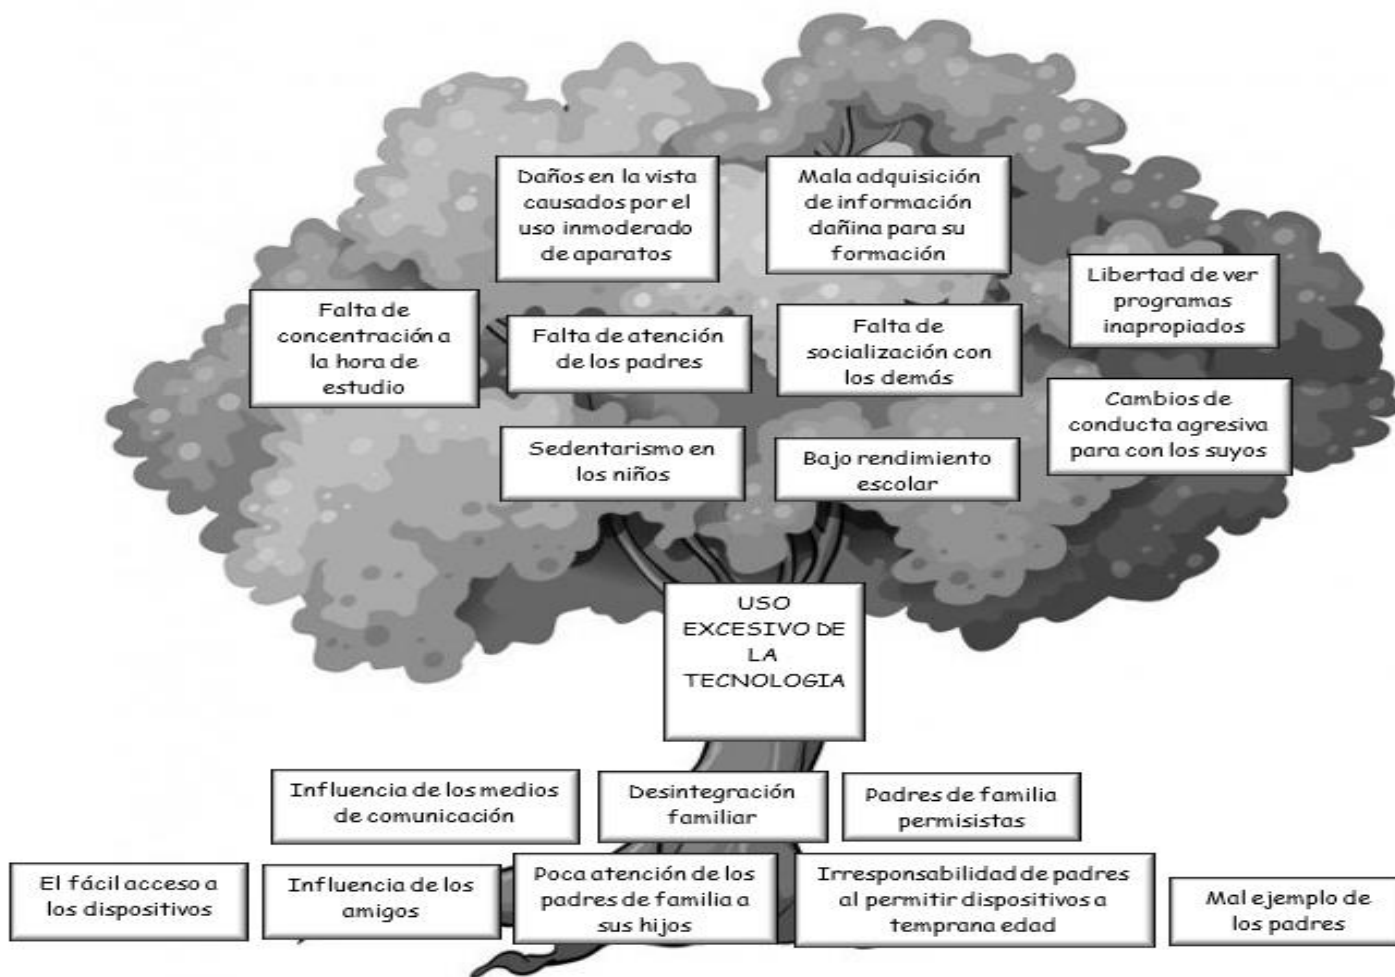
Daños en la vista causados por el uso inmoderado de aparatos

Mala adquisición de información dañina para su formación

Libertad de ver programas inapropiados

Falta de concentración a la hora de estudio

Falta de atención de los padres

Falta de socialización con los demás

Cambios de conducta agresiva para con los suyos

Sedentarismo en los niños

Bajo rendimiento escolar

USO EXCESIVO DE LA TECNOLOGIA

Influencia de los medios de comunicación

Desintegración familiar

Padres de familia permisistas

El fácil acceso a los dispositivos

Influencia de los amigos

Poca atención de los padres de familia a sus hijos

Irresponsabilidad de padres al permitir dispositivos a temprana edad

Mal ejemplo de los padres